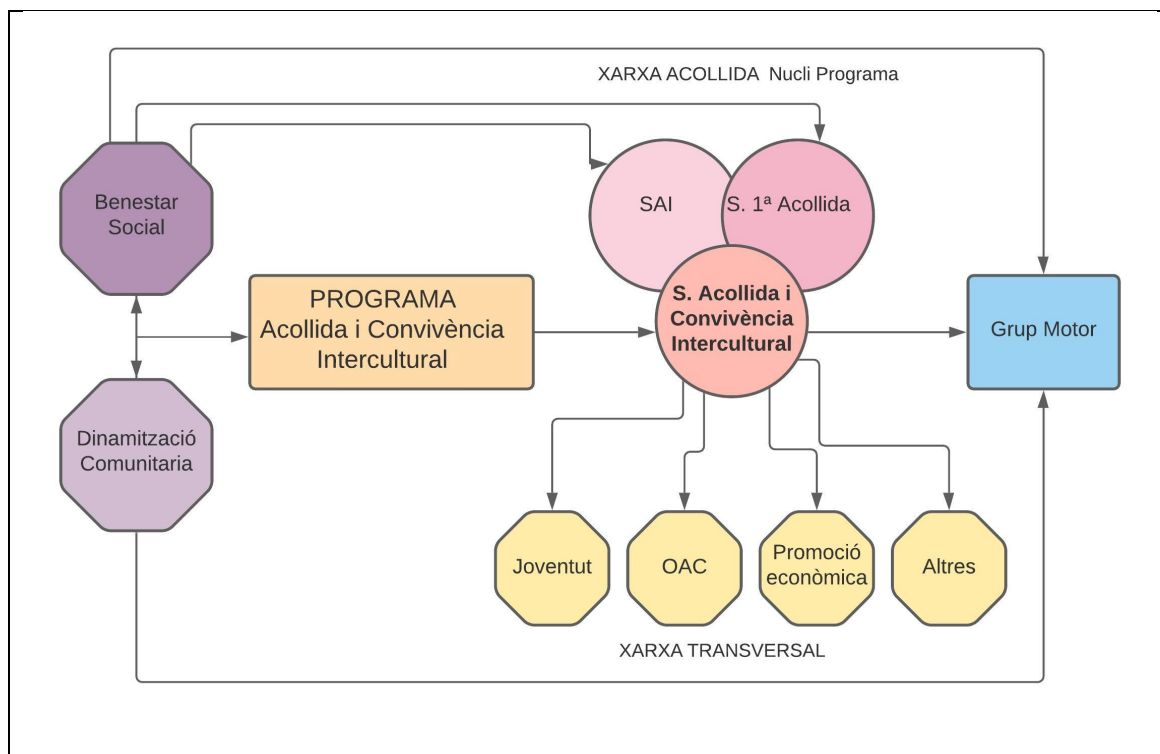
XARXA ACOLLIDA Nucli Programa

Benestar Social

SAI

S. 1ª Acollida

PROGRAMA Acollida i Convivència Intercultural

S. Acollida i Convivència Intercultural

Grup Motor

Dinamització Comunitaria

Joventut

OAC

Promoció econòmica

Altres

XARXA TRANSVERSAL